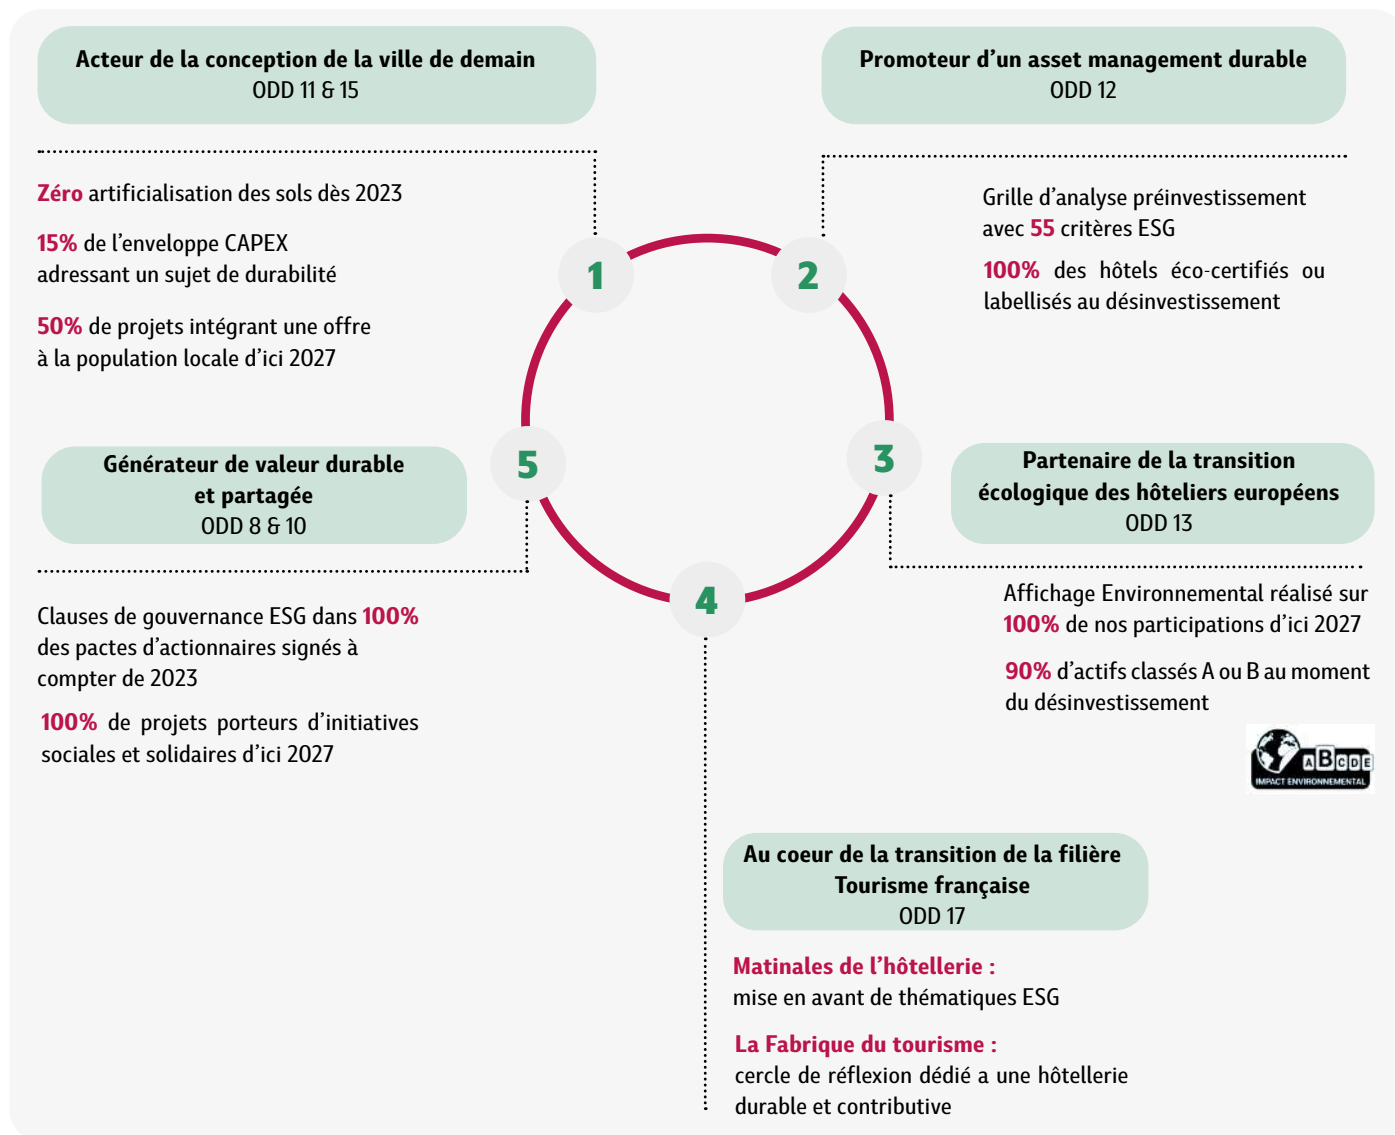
Acteur de la conception de la ville de demain
ODD 11 & 15

Zéro artificialisation des sols dès 2023

15% de l'enveloppe CAPEX adressant un sujet de durabilité

50% de projets intégrant une offre à la population locale d'ici 2027

Promoteur d'un asset management durable
ODD 12

Grille d'analyse préinvestissement avec 55 critères ESG

100% des hôtels éco-certifiés ou labellisés au désinvestissement

1

2

3

4

5

Générateur de valeur durable et partagée
ODD 8 & 10

Clauses de gouvernance ESG dans 100% des pactes d'actionnaires signés à compter de 2023

100% de projets porteurs d'initiatives sociales et solidaires d'ici 2027

Partenaire de la transition écologique des hôteliers européens
ODD 13

Affichage Environnemental réalisé sur 100% de nos participations d'ici 2027

90% d'actifs classés A ou B au moment du désinvestissement

A B C D E
IMPACT ENVIRONNEMENTAL

Au coeur de la transition de la filière Tourisme française
ODD 17

Matinales de l'hôtellerie :
mise en avant de thématiques ESG

La Fabrique du tourisme :
cercle de réflexion dédié a une hôtellerie durable et contributive